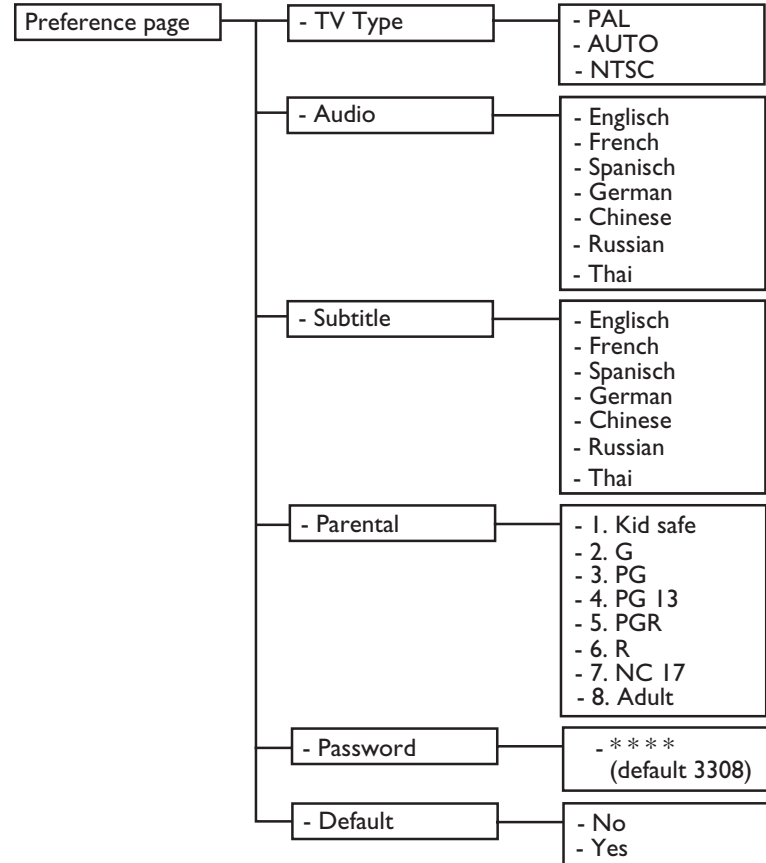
Preference page

- TV Type

- PAL
- AUTO
- NTSC

- Audio

- Englisch
- French
- Spanisch
- German
- Chinese
- Russian
- Thai

- Subtitle

- Englisch
- French
- Spanisch
- German
- Chinese
- Russian
- Thai

- Parental

- 1. Kid safe
- 2. G
- 3. PG
- 4. PG 13
- 5. PGR
- 6. R
- 7. NC 17
- 8. Adult

- Password

- * * * *
(default 3308)

- Default

- No
- Yes